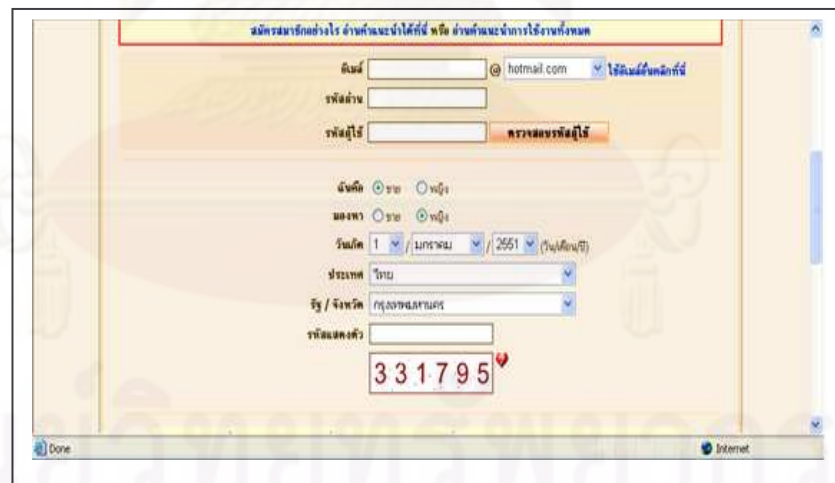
สมัครสมาชิกอย่างไร อ่านคำแนะนำได้ที่นี่ หรือ อ่านคำแนะนำการใช้งานทั้งหมด

อีเมล์ @ hotmail.com ใช้อีเมล์อื่นคลิกที่นี่

รหัสผ่าน

รหัสผู้ใช้ ตรวจสอบรหัสผู้ใช้

ฉันคือ ชาย หญิง

มองหา ชาย หญิง

วันเกิด 1 / มกราคม / 2551 (วัน/เดือน/ปี)

ประเทศ ไทย

รัฐ / จังหวัด กรุงเทพมหานคร

รหัสแสดงตัว

331795

Done

Internet